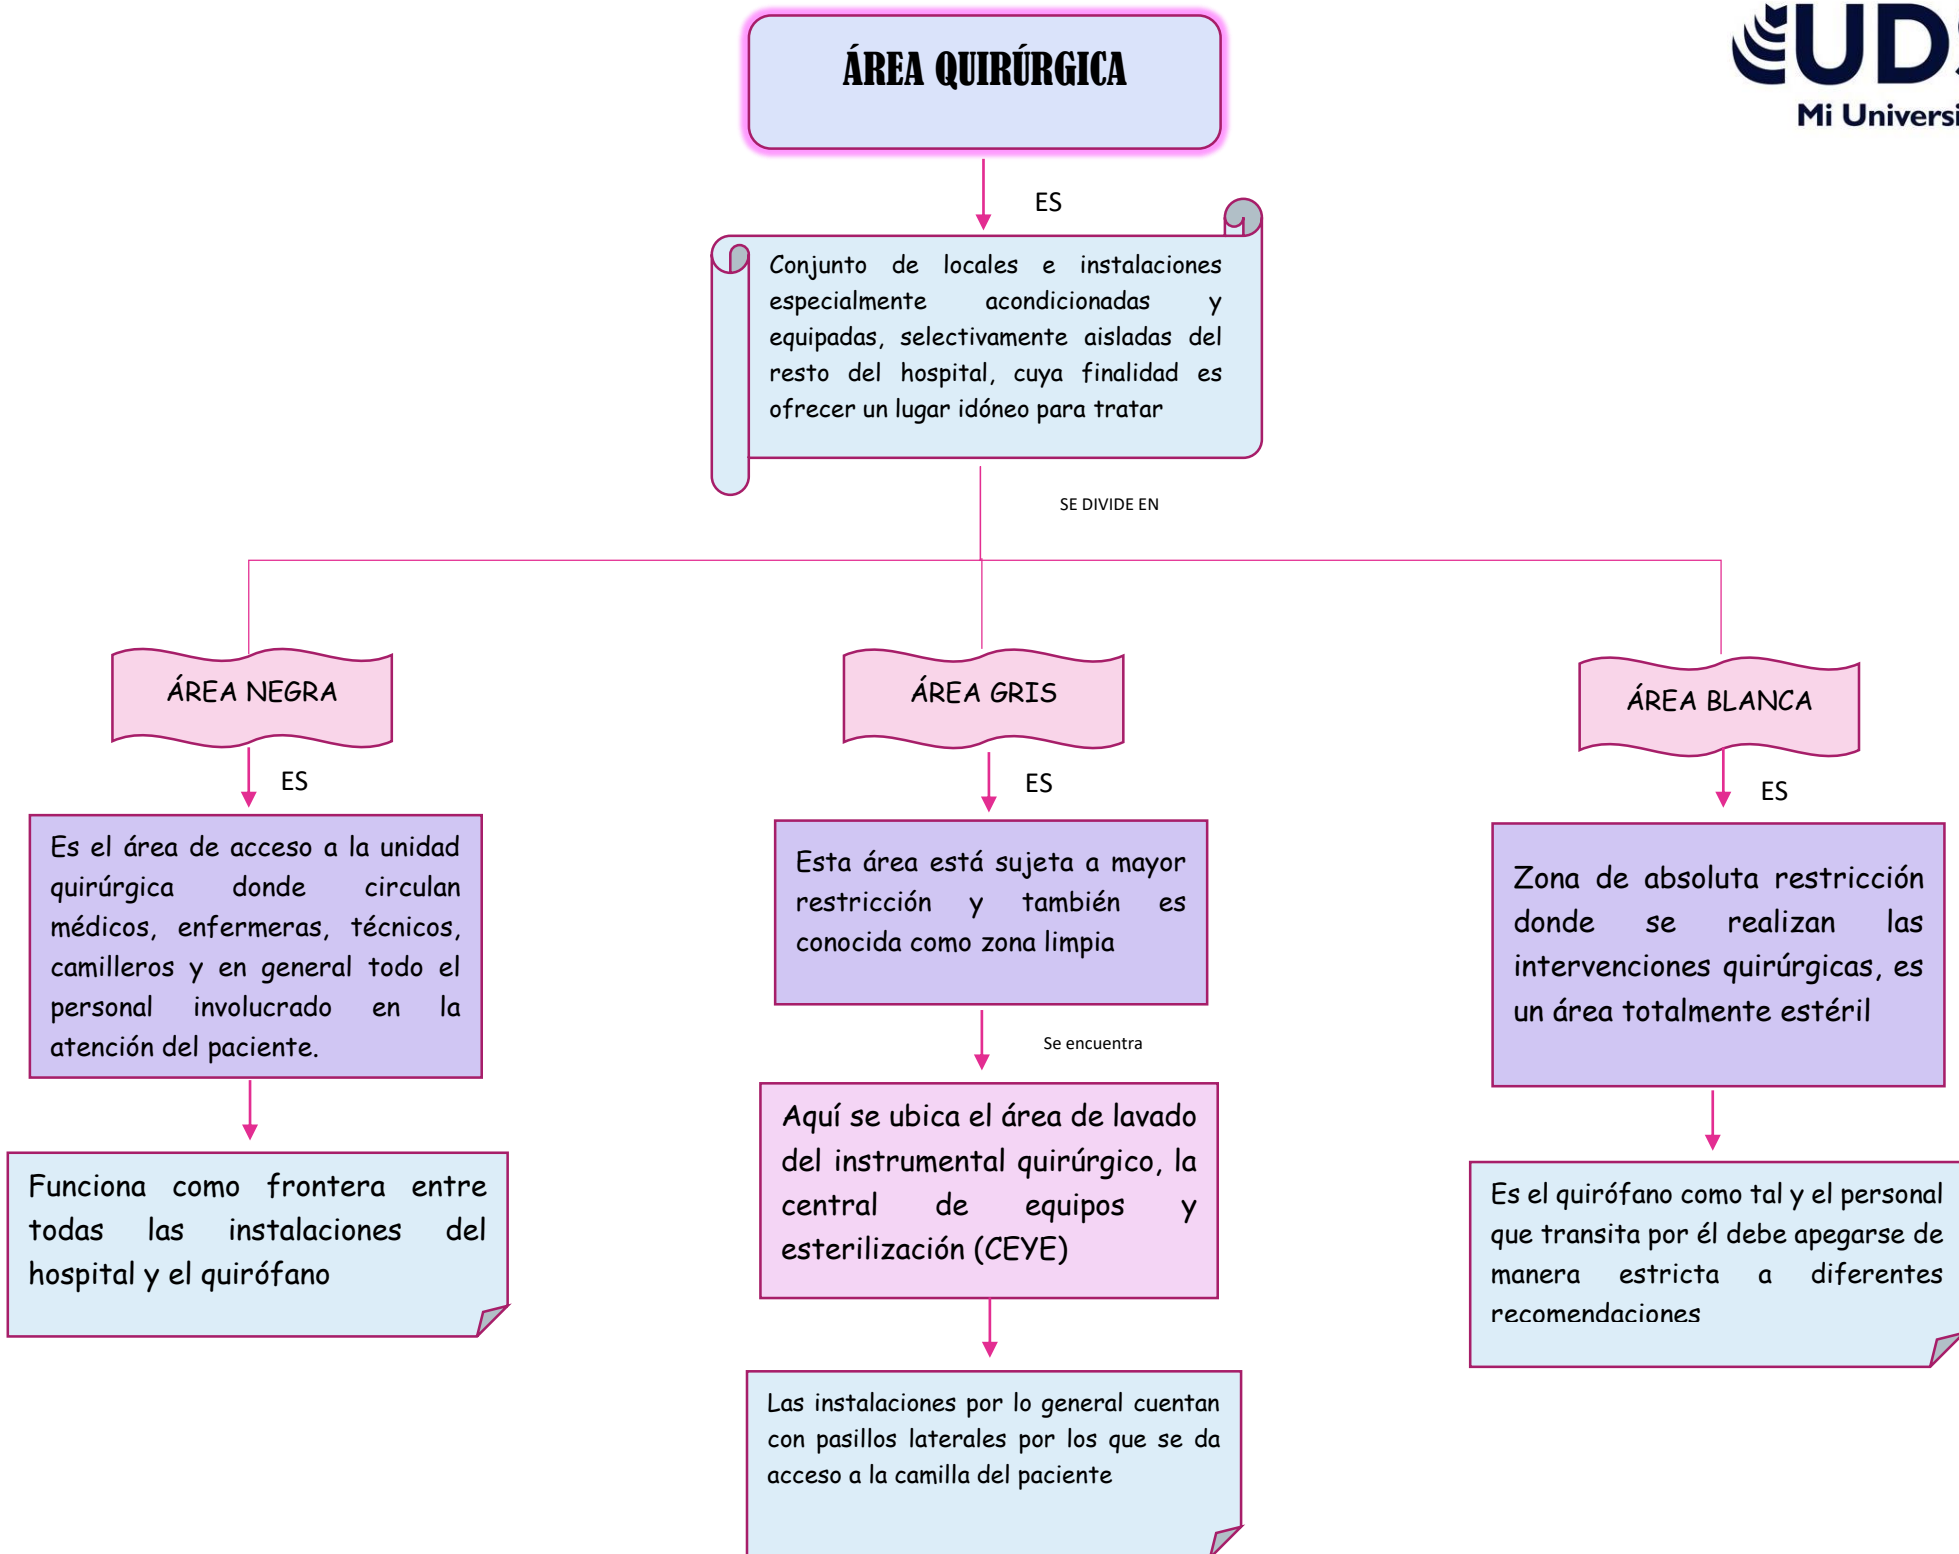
UD
Mi Universi

ÁREA QUIRÚRGICA

ES

Conjunto de locales e instalaciones especialmente acondicionadas y equipadas, selectivamente aisladas del resto del hospital, cuya finalidad es ofrecer un lugar idóneo para tratar

SE DIVIDE EN

ÁREA NEGRA

ES

Es el área de acceso a la unidad quirúrgica donde circulan médicos, enfermeras, técnicos, camilleros y en general todo el personal involucrado en la atención del paciente.

Funciona como frontera entre todas las instalaciones del hospital y el quirófano

ÁREA GRIS

ES

Esta área está sujeta a mayor restricción y también es conocida como zona limpia

Se encuentra

Aquí se ubica el área de lavado del instrumental quirúrgico, la central de equipos y esterilización (CEYE)

Las instalaciones por lo general cuentan con pasillos laterales por los que se da acceso a la camilla del paciente

ÁREA BLANCA

ES

Zona de absoluta restricción donde se realizan las intervenciones quirúrgicas, es un área totalmente estéril

Es el quirófano como tal y el personal que transita por él debe apegarse de manera estricta a diferentes recomendaciones